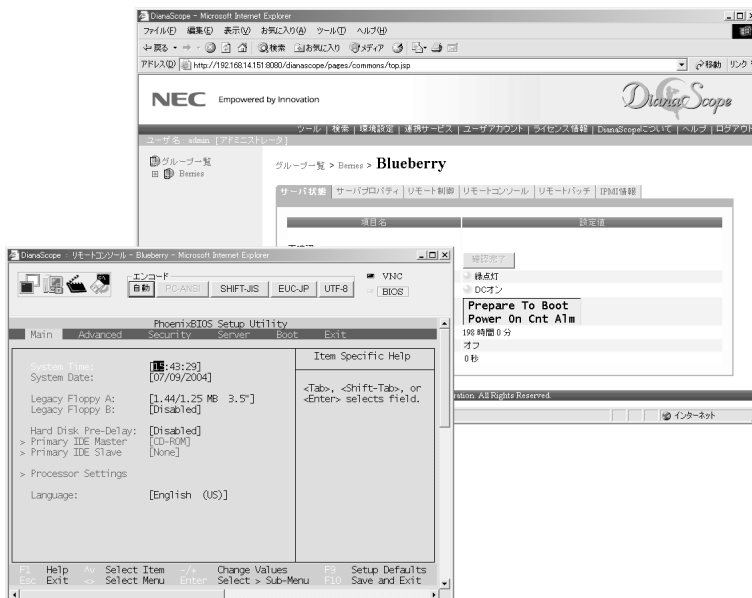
DianaScope - Microsoft Internet Explorer

ファイル(F) 編集(E) 表示(V) お気に入り(A) ツール(T) ヘルプ(H)

←戻る・→・ 検索 お気に入り メディア

アドレス(D) http://192.168.14.151:8080/dianascope/pages/commons/top.jsp

移動 リンク

NEC Empowered by Innovation

DianaScope

ツール | 検索 | 環境設定 | 連携サービス | ユーザアカウント | ライセンス情報 | DianaScopeについて | ヘルプ | ログアウト

ユーザ名 admin [アドミニストレータ]

グループ一覧

Berries

グループ一覧 > Berries > Blueberry

サーバ状態 | サーバプロパティ | リモート制御 | リモートコンソール | リモートバッチ | IPMI情報

項目名

設定値

確認完了

緑点灯

DCオン

Prepare To Boot

Power On Cnt Alm

198 時間 0 分

オフ

0 秒

ation. All Rights Reserved.

インターネット

DianaScope リモートコンソール - Blueberry - Microsoft Internet Explorer

エンコード

自動 PC-ANSI SHIFT-JIS EUC-JP UTF-8

VNC

BIOS

PhoenixBIOS Setup Utility

Main Advanced Security Server Boot Exit

| | Item Specific Help |
|---|---|
| System Time: [15:43:29] | |
| System Date: [07/09/2004] | <Tab>, <Shift-Tab>, or <Enter> selects field. |
| Legacy Floppy A: [1.44/1.25 MB 3.5"] | |
| Legacy Floppy B: [Disabled] | |
| Hard Disk Pre-Delay: [Disabled] | |
| > Primary IDE Master [CD-ROM] | |
| > Primary IDE Slave [None] | |
| > Processor Settings | |
| Language: [English (US)] | |

F1 Help ↑↓ Select Item -/+ Change Values F9 Setup Defaults
Esc Exit ↔ Select Menu Enter Select > Sub-Menu F10 Save and Exit